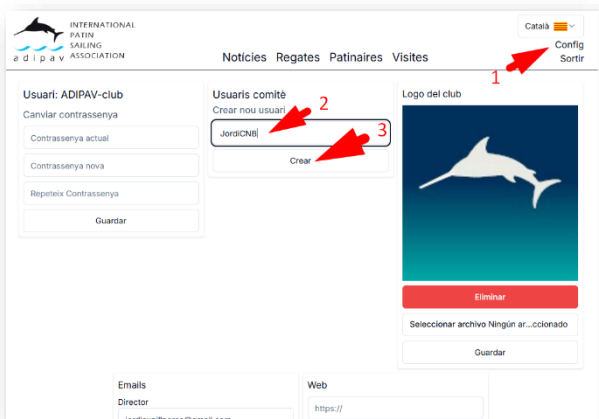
INTERNATIONAL PATIN SAILING ASSOCIATION

adipav

Català

Notícies Regates Patinaires Visites

Config

Sortir

1

Usuari: ADIPAV-club

Canviar contrassenya

Contrassenya actual

Contrassenya nova

Repeteix Contrassenya

Guardar

Usuaris comitè

Crear nou usuari

2

JordiCN8

3

Crear

Logo del club

Eliminar

Seleccionar archivo Ningún ar...ccionado

Guardar

Emails

Director

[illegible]

Web

https://